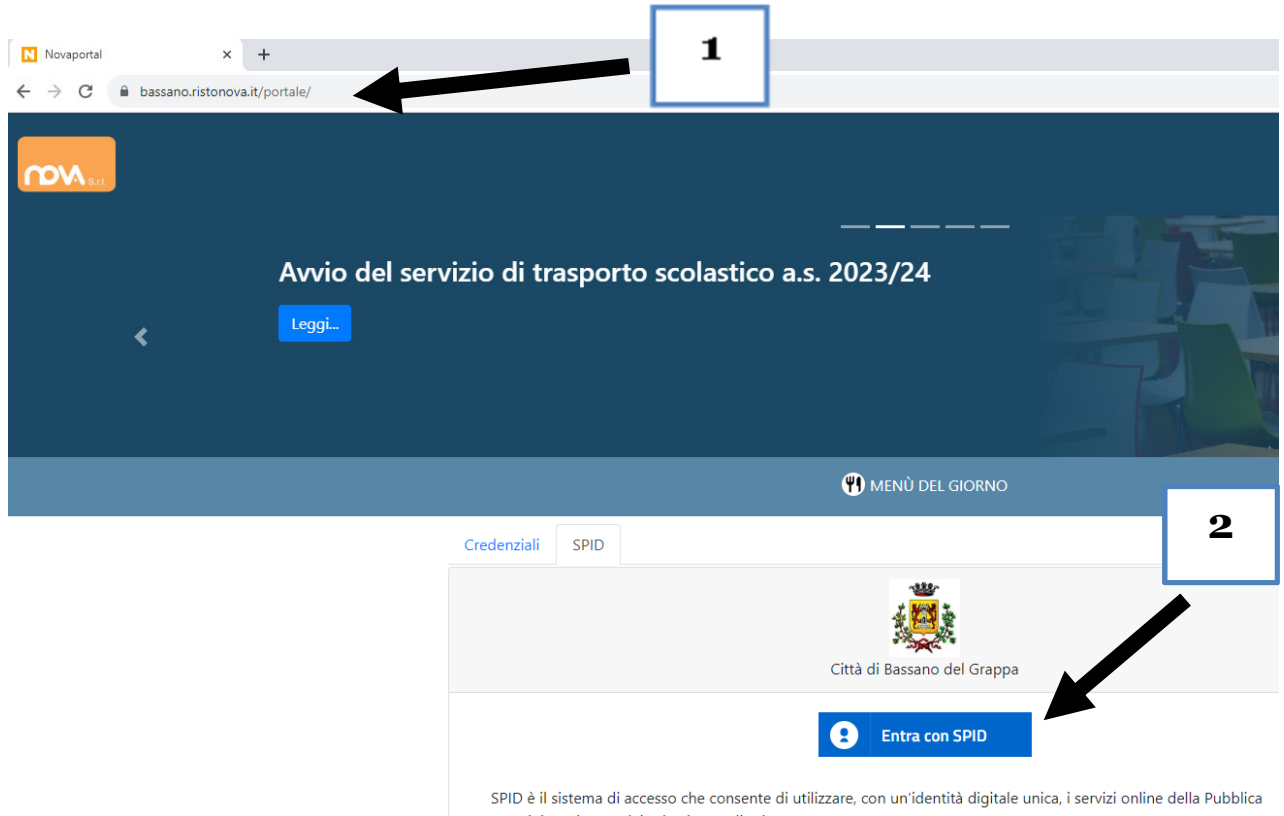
Novaportal

bassano.ristonova.it/portale/

1

nova S.r.l.

Avvio del servizio di trasporto scolastico a.s. 2023/24

Leggi...

MENÙ DEL GIORNO

2

Credenziali SPID

Città di Bassano del Grappa

Entra con SPID

SPID è il sistema di accesso che consente di utilizzare, con un'identità digitale unica, i servizi online della Pubblica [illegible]